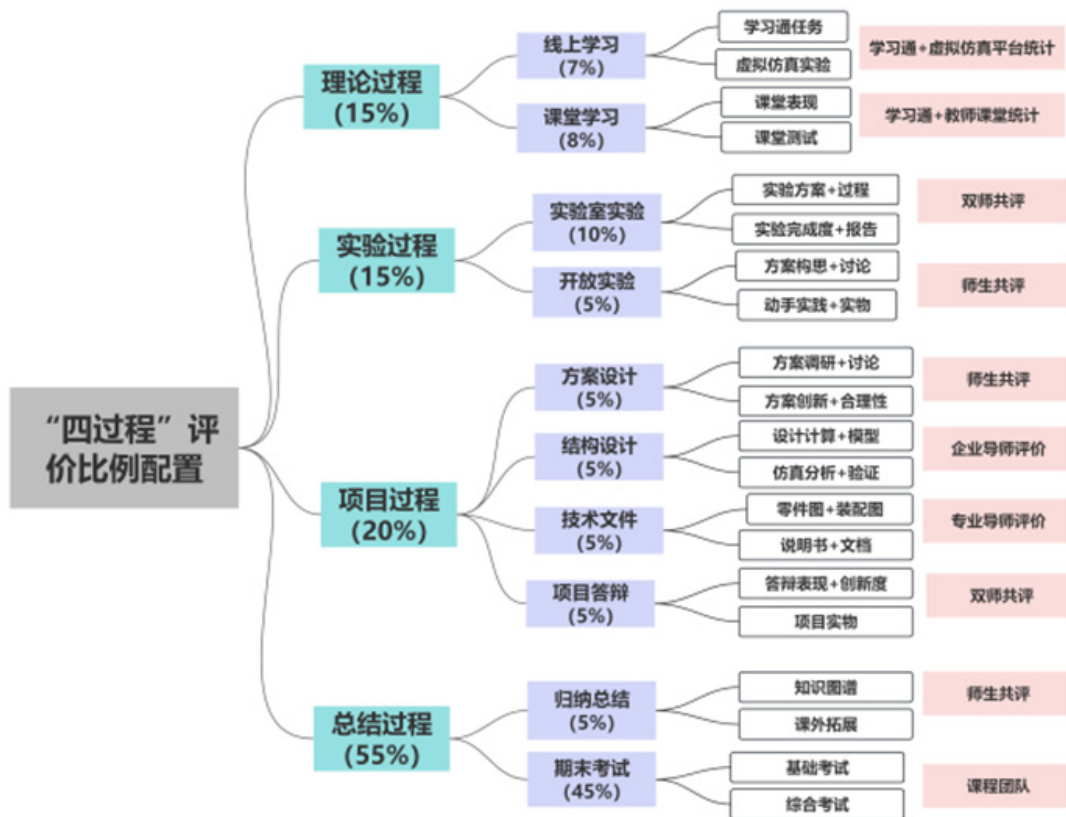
“四过程”评价比例配置

理论过程
(15%)

线上学习
(7%)

学习通任务

虚拟仿真实验

学习通+虚拟仿真平台统计

课堂学习
(8%)

课堂表现

课堂测试

学习通+教师课堂统计

实验过程
(15%)

实验室实验
(10%)

实验方案+过程

实验完成度+报告

双师共评

开放实验
(5%)

方案构思+讨论

动手实践+实物

师生共评

项目过程
(20%)

方案设计
(5%)

方案调研+讨论

方案创新+合理性

师生共评

结构设计
(5%)

设计计算+模型

仿真分析+验证

企业导师评价

技术文件
(5%)

零件图+装配图

说明书+文档

专业导师评价

项目答辩
(5%)

答辩表现+创新度

项目实物

双师共评

总结过程
(55%)

归纳总结
(5%)

知识图谱

课外拓展

师生共评

期末考试
(45%)

基础考试

综合考试

课程团队